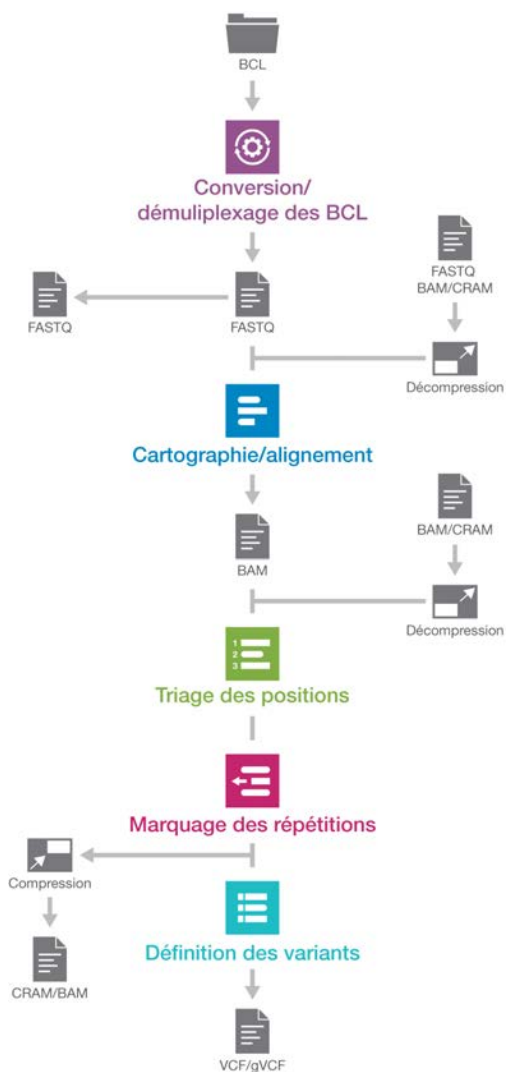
BCL

Conversion/ démuliplexage des BCL

FASTQ BAM/CRAM

FASTQ

FASTQ

Décompression

Cartographie/alignement

BAM/CRAM

BAM

Décompression

Triage des positions

Marquage des répétitions

Compression

CRAM/BAM

Définition des variants

VCF/gVCF